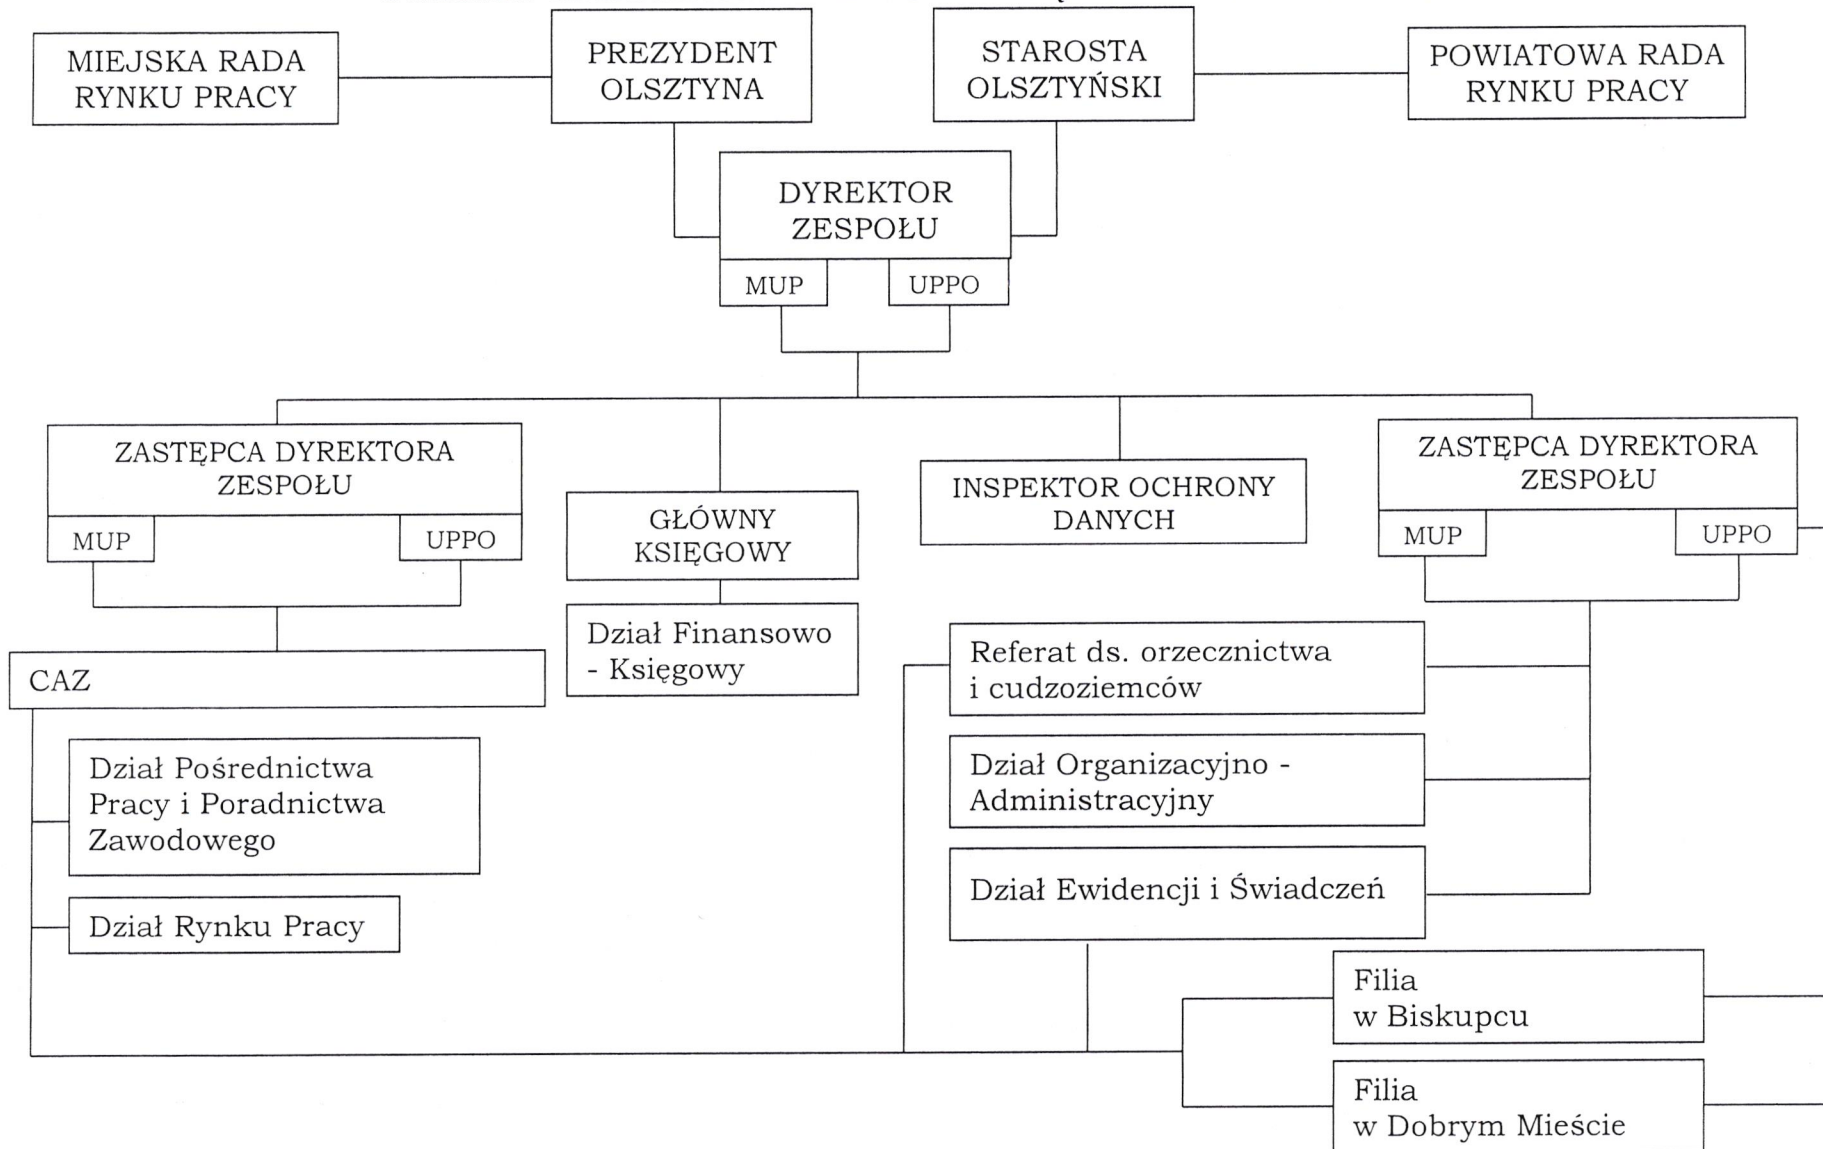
MIEJSKA RADA RYNKU PRACY

PREZYDENT OLSZTYNA

STAROSTA OLSZTYŃSKI

POWIATOWA RADA RYNKU PRACY

DYREKTOR ZESPOŁU

MUP

UPPO

ZASTĘPCA DYREKTORA ZESPOŁU

MUP

UPPO

GŁÓWNY KSIĘGOWY

INSPEKTOR OCHRONY DANYCH

ZASTĘPCA DYREKTORA ZESPOŁU

MUP

UPPO

CAZ

Dział Finansowo - Księgowy

Referat ds. orzecznictwa i cudzoziemców

Dział Pośrednictwa Pracy i Poradnictwa Zawodowego

Dział Organizacyjno - Administracyjny

Dział Ewidencji i Świadczeń

Dział Rynku Pracy

Filia w Biskupcu

Filia w Dobrym Mieście